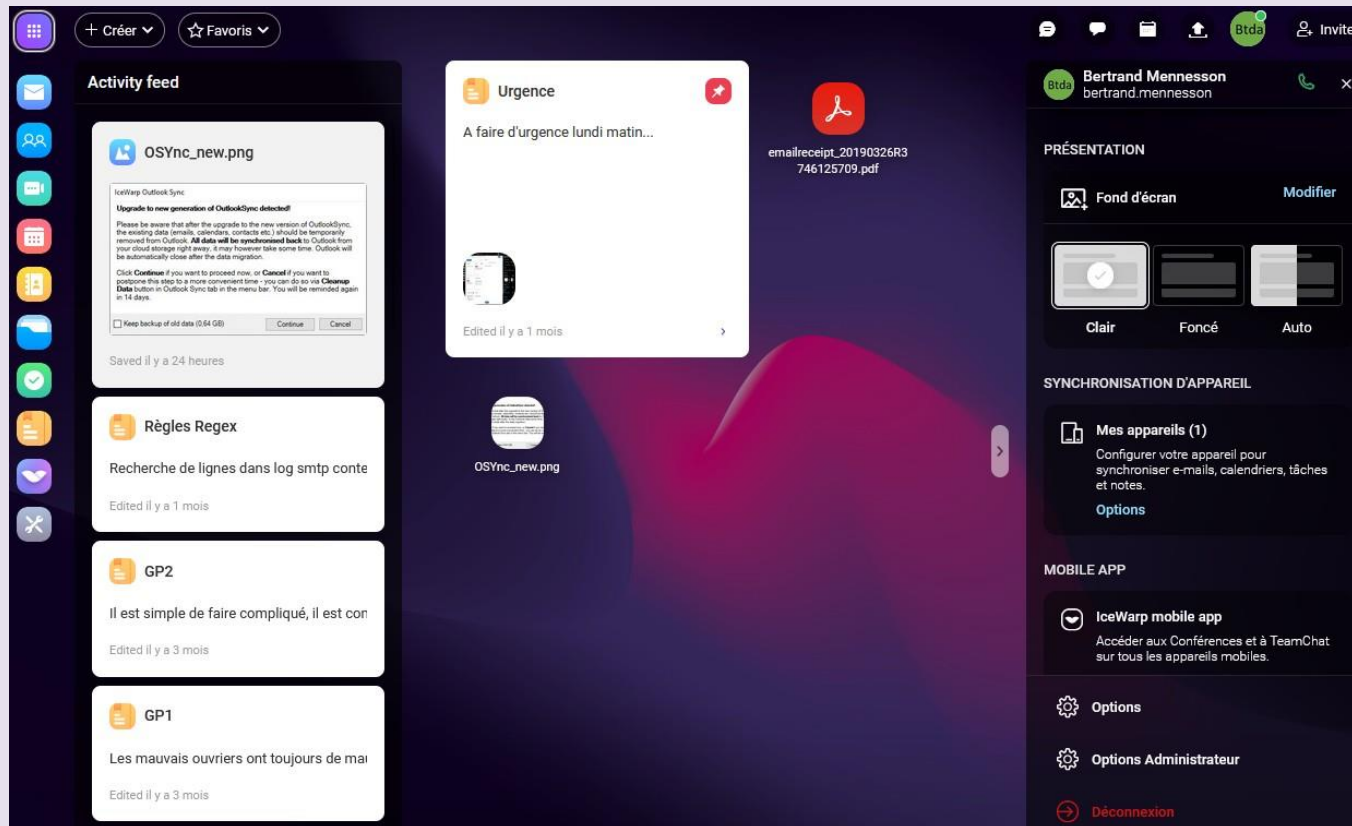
+ Créer
☆ Favoris

Activity feed

OSYnc_new.png

IceWarp Outlook Sync

Upgrade to new generation of OutlookSync detected!

Please be aware that after the upgrade to the new version of OutlookSync, the existing data (emails, calendars, contacts etc.) should be temporarily removed from Outlook. All data will be synchronised back to Outlook from your cloud storage right away, it may however take some time. Outlook will be automatically close after the data migration.

Click Continue if you want to proceed now, or Cancel if you want to postpone this step to a more convenient time - you can do so via Cleanup Data button in Outlook Sync tab in the menu bar. You will be reminded again in 14 days.

Keep backup of old data (0,64 GB)
Continue
Cancel

Saved il y a 24 heures

Règles Regex

Recherche de lignes dans log smtp conte

Edited il y a 1 mois

GP2

Il est simple de faire compliqué, il est con

Edited il y a 3 mois

GP1

Les mauvais ouvriers ont toujours de ma

Edited il y a 3 mois

Urgence

A faire d'urgence lundi matin...

Edited il y a 1 mois

emailreceipt_20190326R3746125709.pdf

OSYnc_new.png

Btda
Invite

Btda
Bertrand Mennesson
bertrand.mennesson

PRÉSENTATION

Fond d'écran
Modifier

Clair
Foncé
Auto

SYNCHRONISATION D'APPAREIL

Mes appareils (1)
Configurer votre appareil pour synchroniser e-mails, calendriers, tâches et notes.
Options

MOBILE APP

IceWarp mobile app
Accéder aux Conférences et à TeamChat sur tous les appareils mobiles.

Options

Options Administrateur

Déconnexion